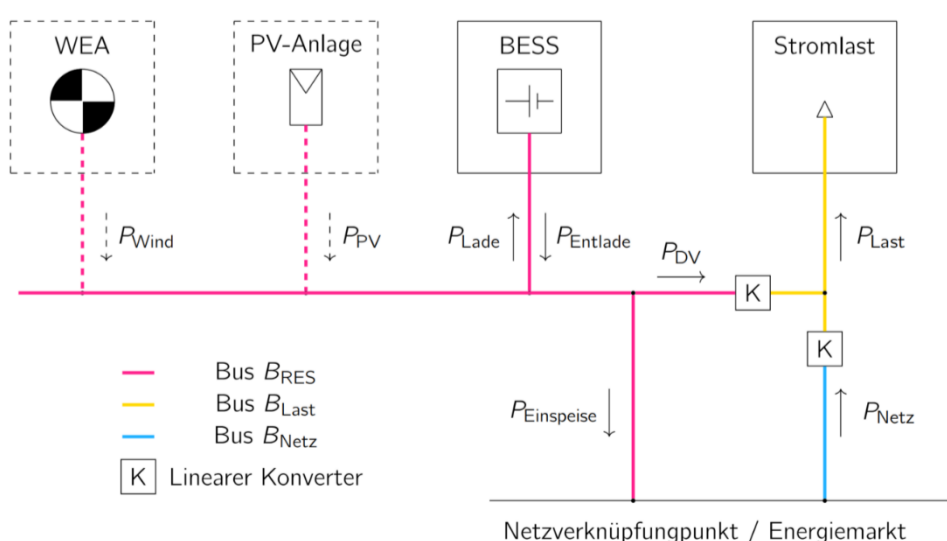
WEA

PV-Anlage

BESS

Stromlast

$P_{\text{Wind}}$

$P_{\text{PV}}$

$P_{\text{Lade}}$

$P_{\text{Entlade}}$

$P_{\text{DV}}$

K

$P_{\text{Last}}$

K

Bus $B_{\text{RES}}$
Bus $B_{\text{Last}}$
Bus $B_{\text{Netz}}$
K Linearer Konverter

$P_{\text{Einspeise}}$

$P_{\text{Netz}}$

Netzverknüpfungpunkt / Energiemarkt